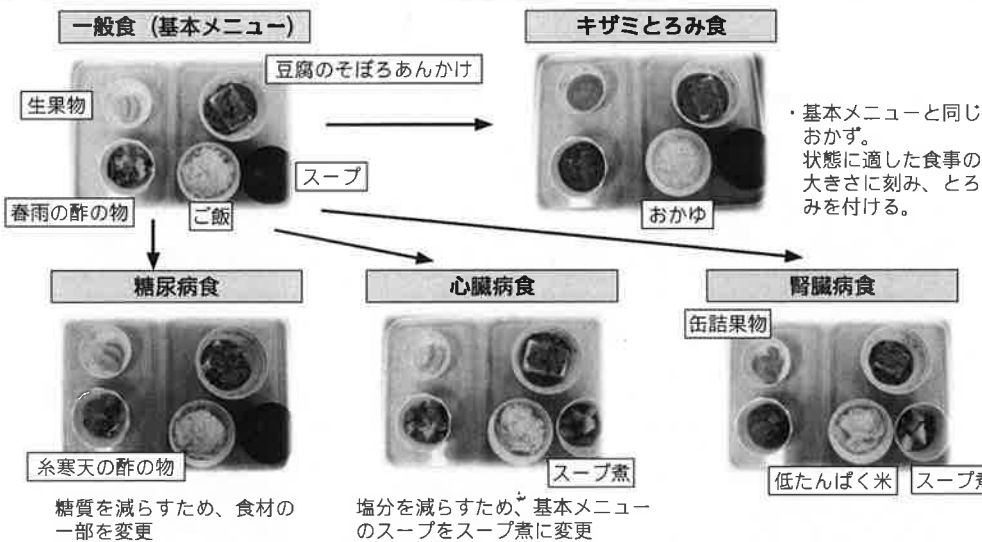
一般食（基本メニュー）

豆腐のそぼろあんかけ

生果物

スープ

春雨の酢の物

ご飯

キザミとろみ食

・基本メニューと同じおかず。
状態に適した食事の大きさに刻み、とろみを付ける。

おかゆ

糖尿病食

糸寒天の酢の物

糖質を減らすため、食材の一部を変更

心臓病食

スープ煮

塩分を減らすため、基本メニューのスープをスープ煮に変更

腎臓病食

缶詰果物

低たんぱく米

スープ煮